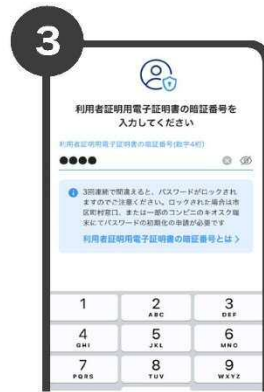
3

利用者証明用電子証明書の暗証番号を入力してください

利用者証明用電子証明書の暗証番号(数字4桁)

●●●●

3回連続で間違えると、パスワードがロックされますのでご注意ください。ロックされた場合は市区町村窓口、または一部のコンビニのキオスク端末でパスワードの初期化の申請が必要です

利用者証明用電子証明書の暗証番号とは >

1
2 ABC
3 DEF
4 GHI
5 JKL
6 MNO
7 PQRS
8 TUV
9 WXYZ